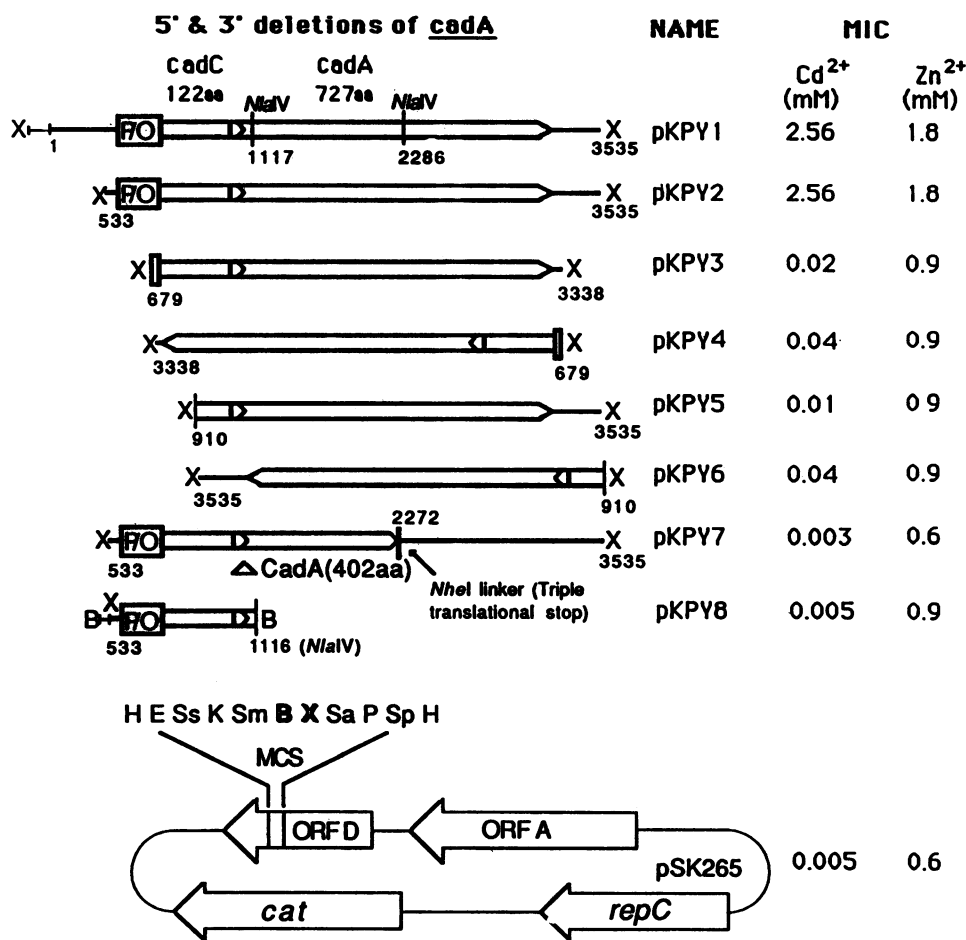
5' & 3' deletions of cadA

NAME

MIC

CadC 122aa

CadA 727aa

NlaIV

NlaIV

$Cd^{2+}$ (mM)

$Zn^{2+}$ (mM)

X 1 P/O 1117 2286 X 3535 pKPY1 2.56 1.8

X P/O 533 X 3535 pKPY2 2.56 1.8

X 679 X 3338 pKPY3 0.02 0.9

X 3338 X 679 pKPY4 0.04 0.9

X 910 X 3535 pKPY5 0.01 0 9

X 3535 X 910 pKPY6 0.04 0.9

X P/O 533 2272 X 3535 pKPY7 0.003 0.6

△CadA(402aa)

NheI linker (Triple translational stop)

B X P/O 533 B 1116 (NlaIV) pKPY8 0.005 0.9

H E Ss K Sm B X Sa P Sp H

MCS

ORFD

ORF A

pSK265 0.005 0.6

cat

repC